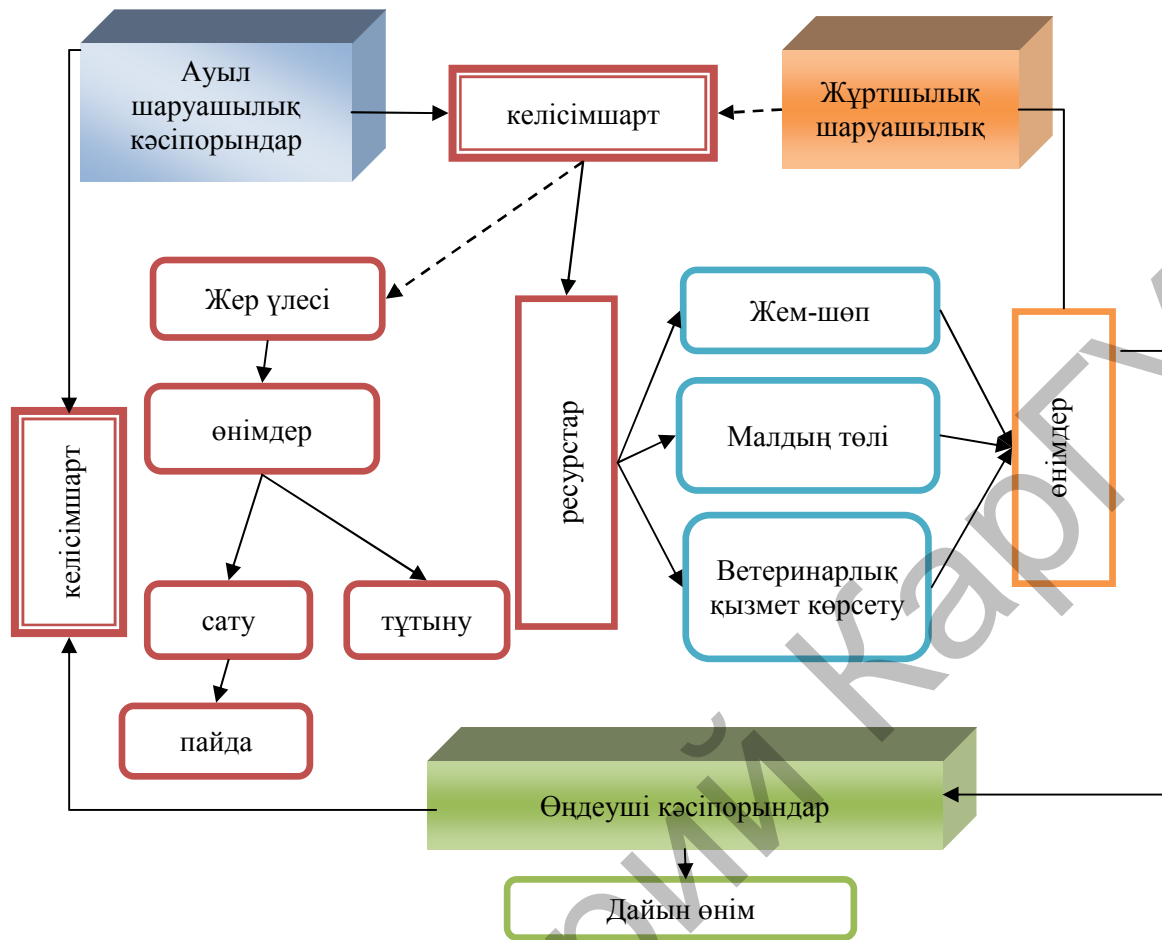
Ауыл шаруашылық кәсіпорындар

келісімшарт

Жұртшылық шаруашылық

Жер үлесі

өнімдер

ресурстар

Жем-шөп

Малдың төлі

Ветеринарлық қызмет көрсету

өнімдер

келісімшарт

сату

тұтыну

пайда

Өңдеуші кәсіпорындар

Дайын өнім

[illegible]